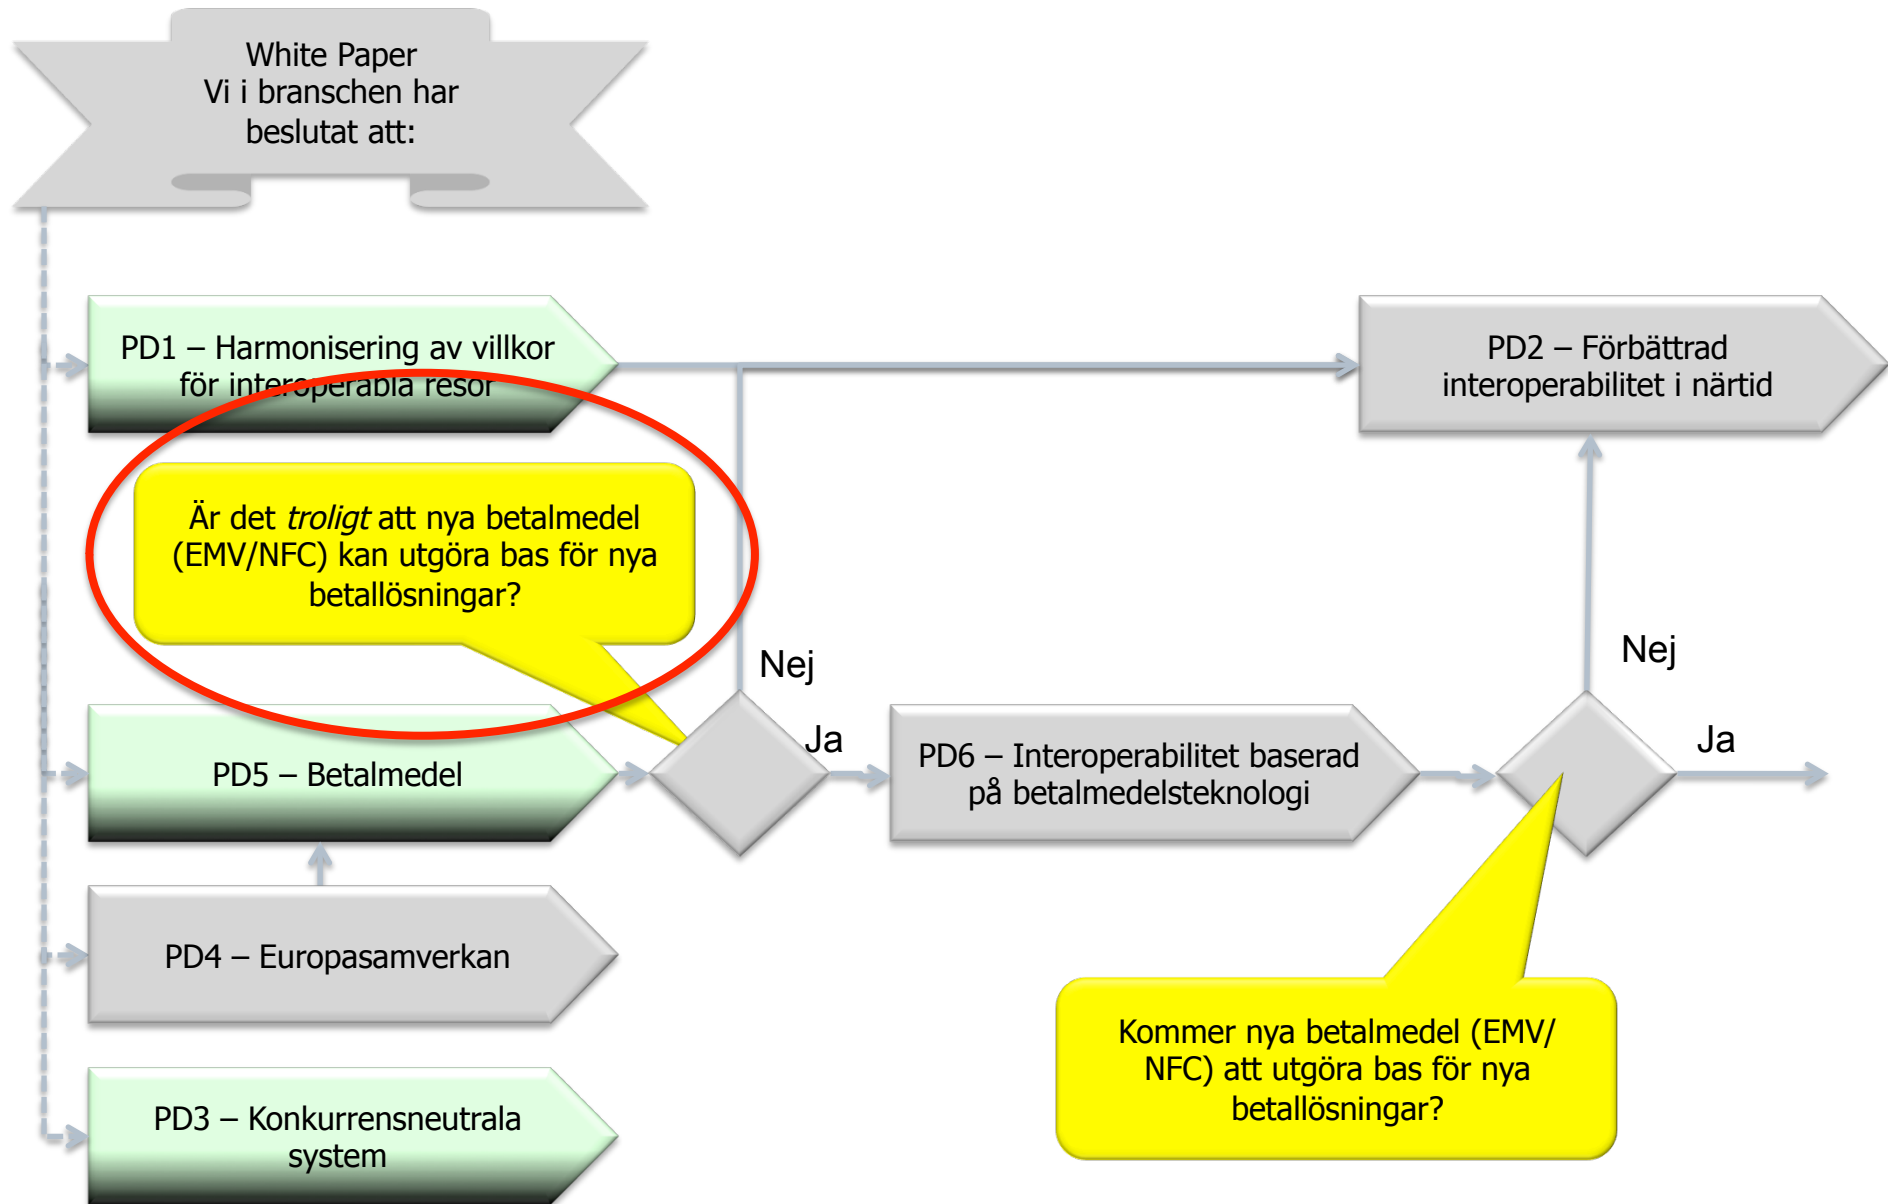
White Paper
Vi i branschen har
beslutat att:

PD1 – Harmonisering av villkor för interoperabla resor

PD2 – Förbättrad interoperabilitet i närtid

Är det *troligt* att nya betalmedel (EMV/NFC) kan utgöra bas för nya betallösningar?

Nej

Nej

PD5 – Betalmedel

Ja

PD6 – Interoperabilitet baserad på betalmedelsteknologi

Ja

PD4 – Europasamverkan

Kommer nya betalmedel (EMV/NFC) att utgöra bas för nya betallösningar?

PD3 – Konkurrensneutrala system